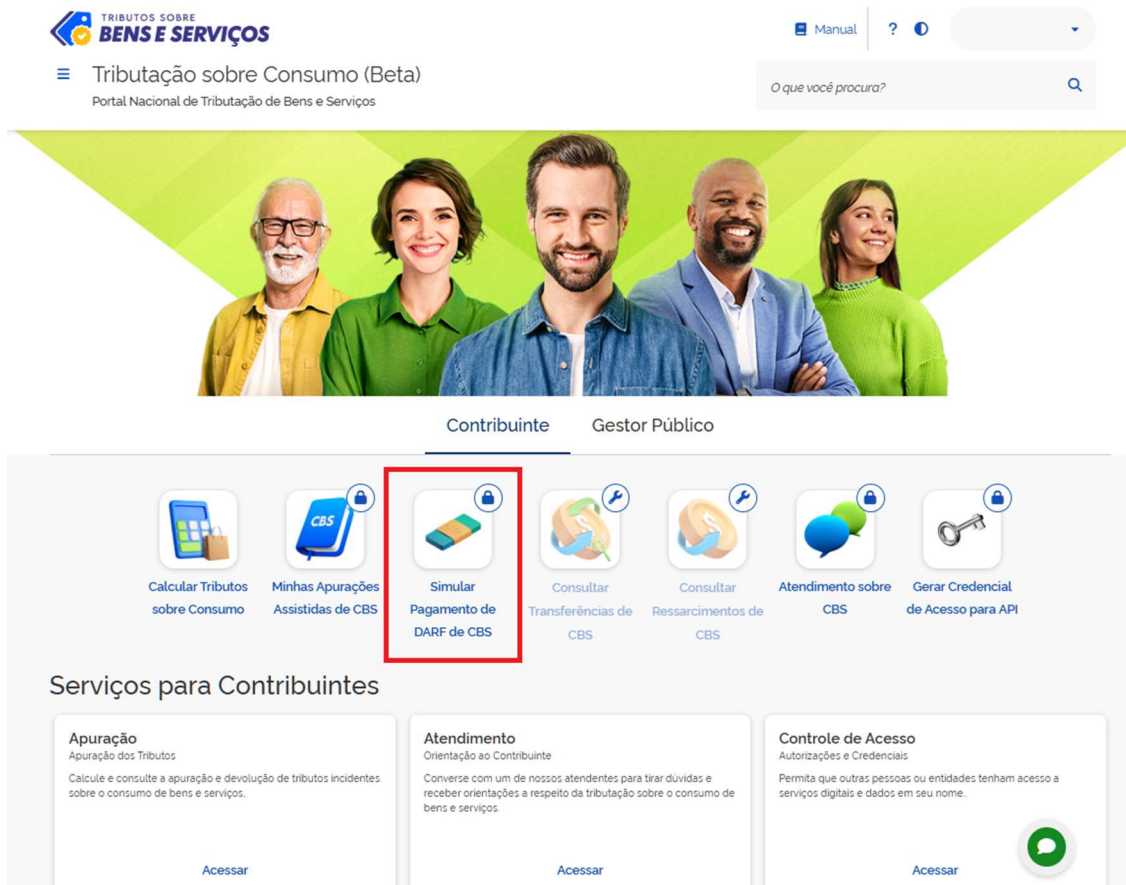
TRIBUTOS SOBRE
BENS E SERVIÇOS

Manual ?

Tributação sobre Consumo (Beta)
Portal Nacional de Tributação de Bens e Serviços

O que você procura?

Contribuinte Gestor Público

CBS

Calcular Tributos sobre Consumo

Minhas Apurações Assistidas de CBS

Simular Pagamento de DARF de CBS

Consultar Transferências de CBS

Consultar Ressarcimentos de CBS

Atendimento sobre CBS

Gerar Credencial de Acesso para API

Serviços para Contribuintes

Apuração
Apuração dos Tributos
Calcule e consulte a apuração e devolução de tributos incidentes sobre o consumo de bens e serviços.
Acessar

Atendimento
Orientação ao Contribuinte
Converse com um de nossos atendentes para tirar dúvidas e receber orientações a respeito da tributação sobre o consumo de bens e serviços.
Acessar

Controle de Acesso
Autorizações e Credenciais
Permita que outras pessoas ou entidades tenham acesso a serviços digitais e dados em seu nome.
Acessar